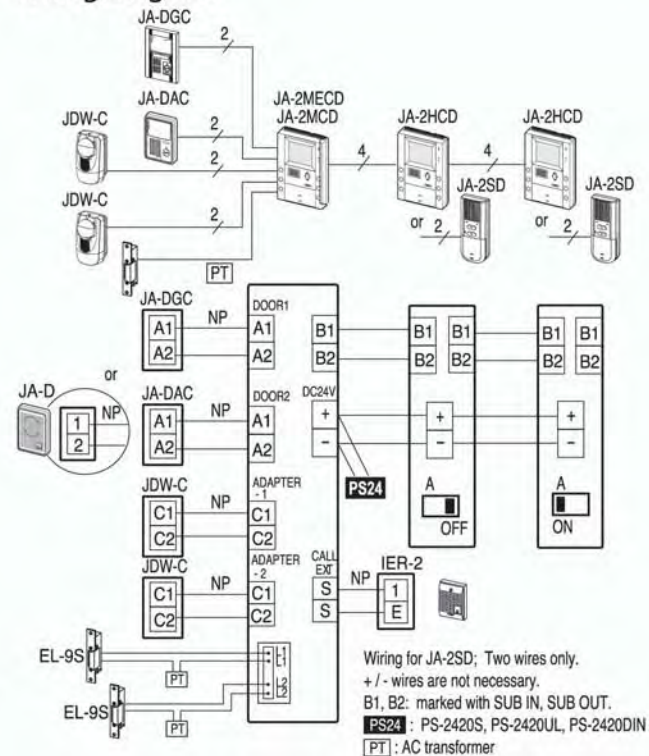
JA-DGC
2
JA-DAC
2
JDW-C
2
JA-2MECD
JA-2MCD
4
JA-2HCD
4
JA-2HCD
JA-2SD
JA-2SD
or 2
or 2
JDW-C
2
PT

JA-DGC
A1
A2
NP
DOOR1
A1
A2
B1
B2
B1 B1
B2 B2
B1 B1
B2 B2
or
JA-D
1
2
NP
JA-DAC
A1
A2
NP
DOOR2
A1
A2
DC24V
+
−
+
−
+
−
PS24
A
OFF
A
ON
JDW-C
C1
C2
NP
ADAPTER -1
C1
C2
JDW-C
C1
C2
NP
ADAPTER -2
C1
C2
CALL EXT
S
S
NP
IER-2
1
E
EL-9S
PT
L1
L1
L2
L2
EL-9S
PT

Wiring for JA-2SD; Two wires only.
+ / - wires are not necessary.
B1, B2: marked with SUB IN, SUB OUT.
PS24 : PS-2420S, PS-2420UL, PS-2420DIN
PT : AC transformer